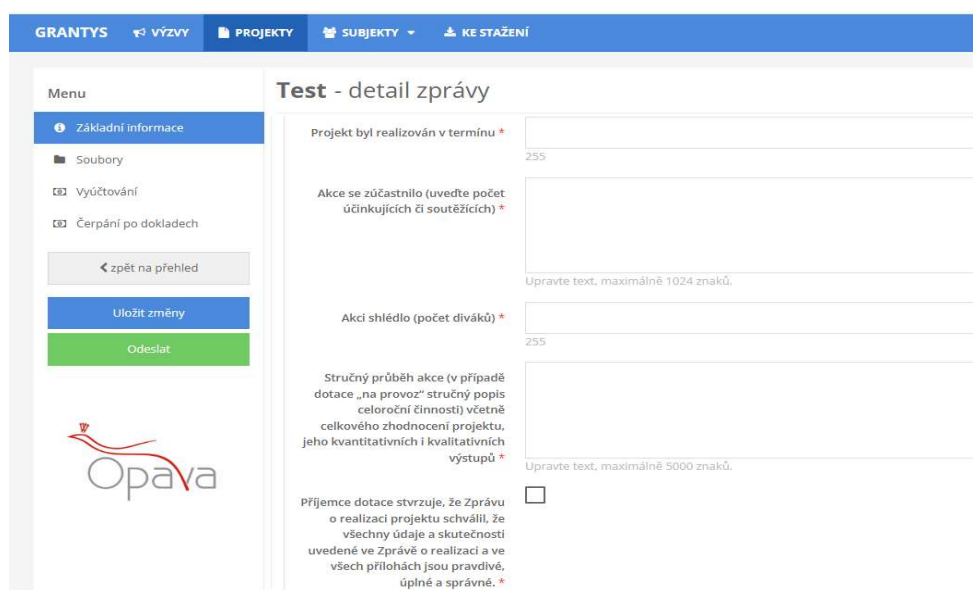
GRANTYS VÝZVY PROJEKTY SUBJEKTY KE STAŽENÍ

Menu

Základní informace

Soubory

Vyúčtování

Čerpání po dokladech

zpět na přehled

Uložit změny

Odeslat

Opava

Test - detail zprávy

Projekt byl realizován v termínu *

255

Akce se zúčastnilo (uveďte počet účinkujících či soutěžících) *

Upravte text, maximálně 1024 znaků.

Akci shlédlo (počet diváků) *

255

Stručný průběh akce (v případě dotace „na provoz" stručný popis celoroční činnosti) včetně celkového zhodnocení projektu, jeho kvantitativních i kvalitativních výstupů *

Upravte text, maximálně 5000 znaků.

Příjemce dotace stvrzuje, že Zprávu o realizaci projektu schválil, že všechny údaje a skutečnosti uvedené ve Zprávě o realizaci a ve všech přílohách jsou pravdivé, úplné a správné. *